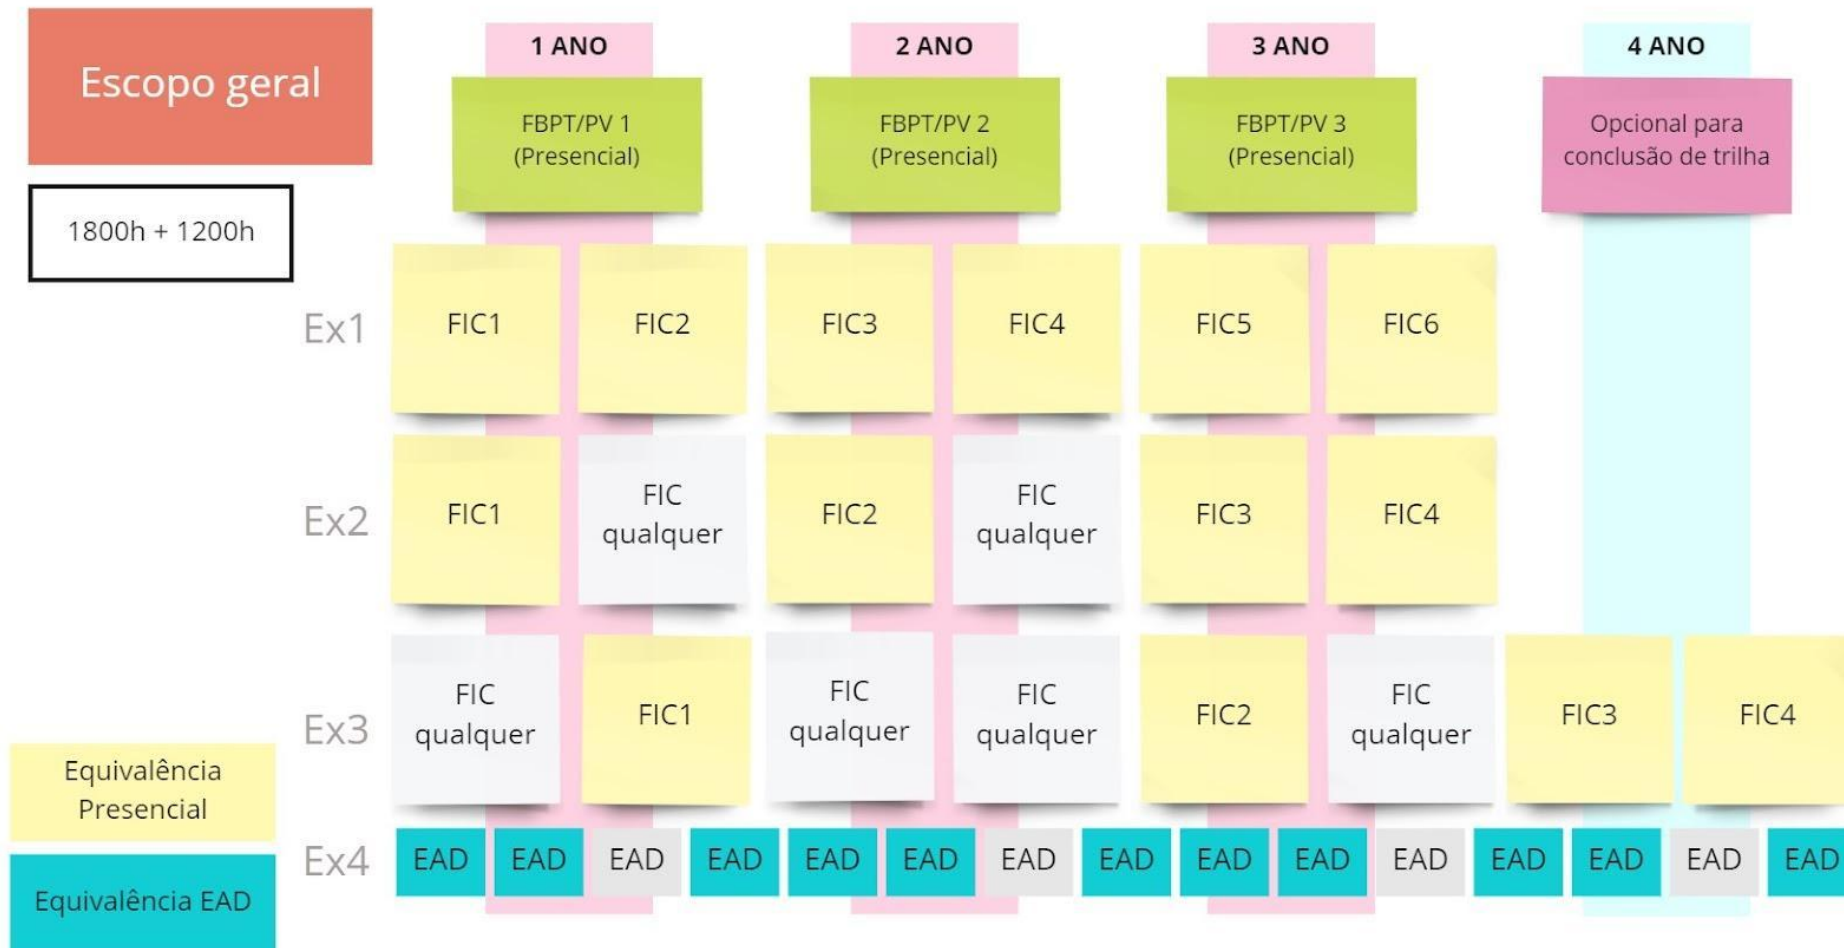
Escopo geral

1800h + 1200h

1 ANO

2 ANO

3 ANO

4 ANO

FBPT/PV 1 (Presencial)

FBPT/PV 2 (Presencial)

FBPT/PV 3 (Presencial)

Opcional para conclusão de trilha

Ex1 FIC1 FIC2 FIC3 FIC4 FIC5 FIC6

Ex2 FIC1 FIC qualquer FIC2 FIC qualquer FIC3 FIC4

Ex3 FIC qualquer FIC1 FIC qualquer FIC qualquer FIC2 FIC qualquer FIC3 FIC4

Ex4 EAD EAD EAD EAD EAD EAD EAD EAD EAD EAD EAD EAD EAD EAD EAD

Equivalência Presencial

Equivalência EAD